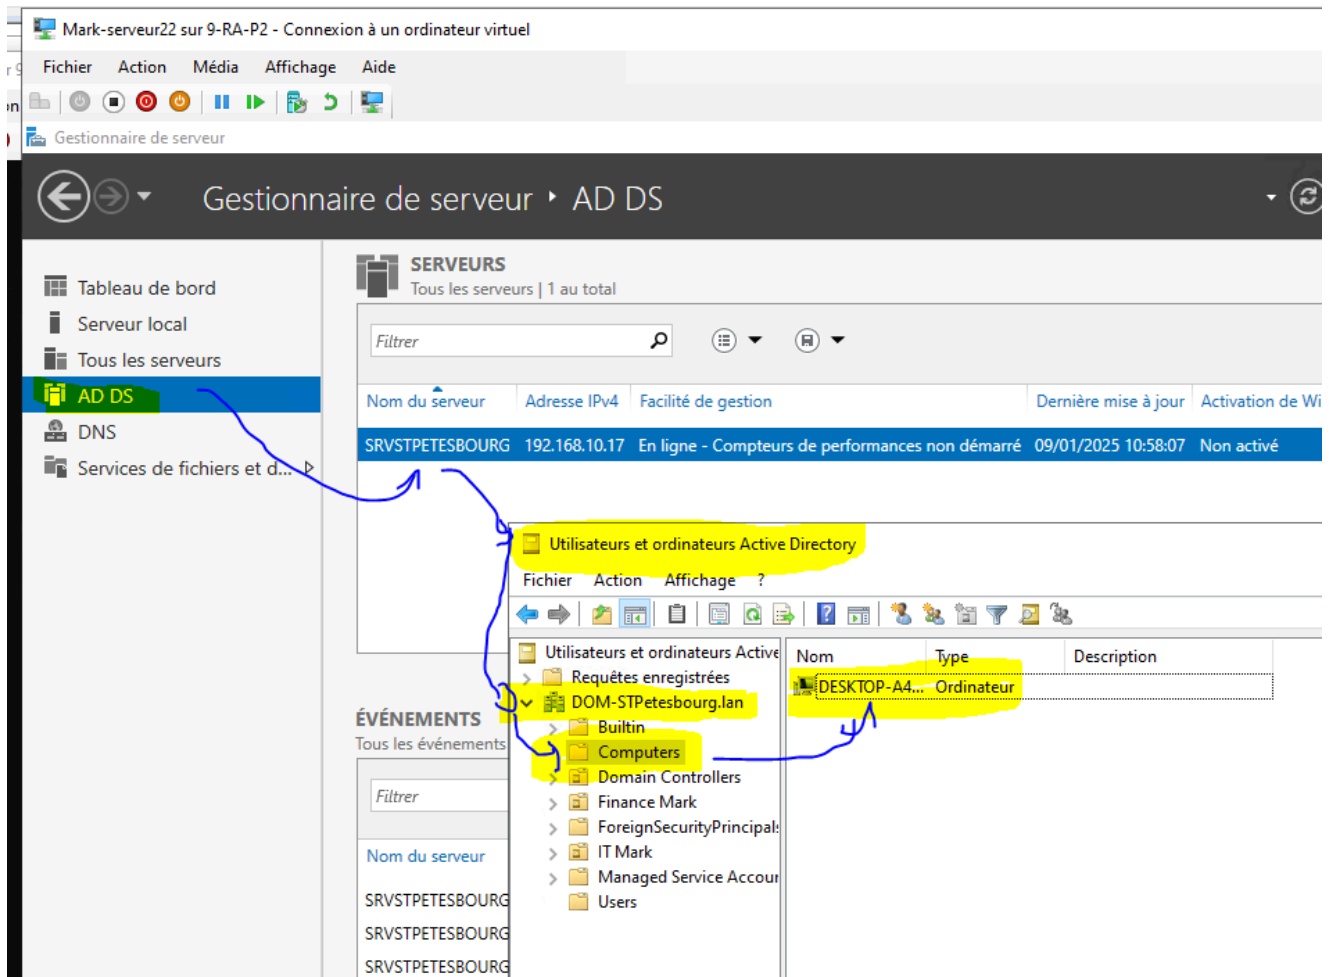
Mark-serveur22 sur 9-RA-P2 - Connexion à un ordinateur virtuel

Fichier Action Média Affichage Aide

Gestionnaire de serveur

Gestionnaire de serveur • AD DS

Tableau de bord
Serveur local
Tous les serveurs
AD DS
DNS
Services de fichiers et d...

SERVEURS
Tous les serveurs | 1 au total

Filtrer

| Nom du serveur | Adresse IPv4 | Facilité de gestion | Dernière mise à jour | Activation de Wi |
|---|---|---|---|---|
| SRVSTPETESBOURG | 192.168.10.17 | En ligne - Compteurs de performances non démarré | 09/01/2025 10:58:07 | Non activé |

ÉVÉNEMENTS
Tous les événements

Filtrer

Nom du serveur

SRVSTPETESBOURG
SRVSTPETESBOURG
SRVSTPETESBOURG

Utilisateurs et ordinateurs Active Directory

Fichier Action Affichage ?

Utilisateurs et ordinateurs Active
Requêtes enregistrées
DOM-STPetesbourg.lan
Builtin
Computers
Domain Controllers
Finance Mark
ForeignSecurityPrincipal
IT Mark
Managed Service Accour
Users

| Nom | Type | Description |
|---|---|---|
| DESKTOP-A4... | Ordinateur | |